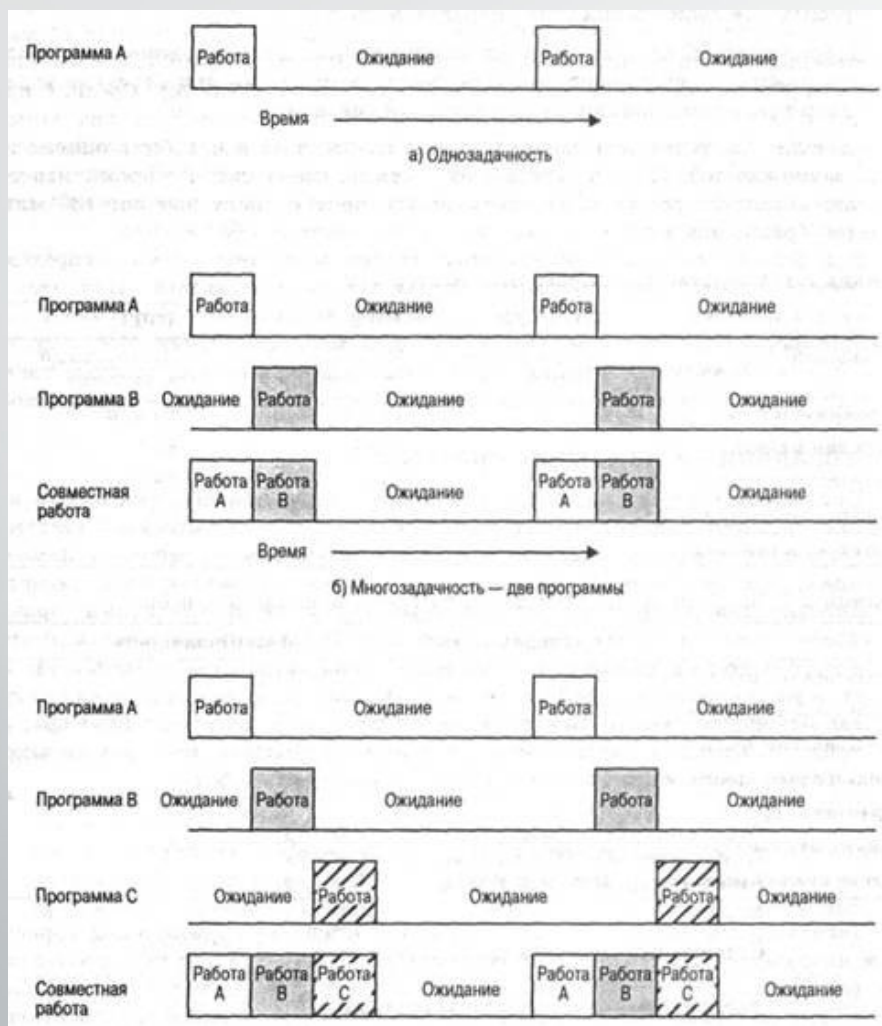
Программа А Работа Ожидание Работа Ожидание

Время

а) Однозадачность

Программа А Работа Ожидание Работа Ожидание

Программа В Ожидание Работа Ожидание Работа Ожидание

Совместная работа Работа А Работа В Ожидание Работа А Работа В Ожидание

Время

б) Многозадачность — две программы

Программа А Работа Ожидание Работа Ожидание

Программа В Ожидание Работа Ожидание Работа Ожидание

Программа С Ожидание Работа Ожидание Работа Ожидание

Совместная работа Работа А Работа В Работа С Ожидание Работа А Работа В Работа С Ожидание